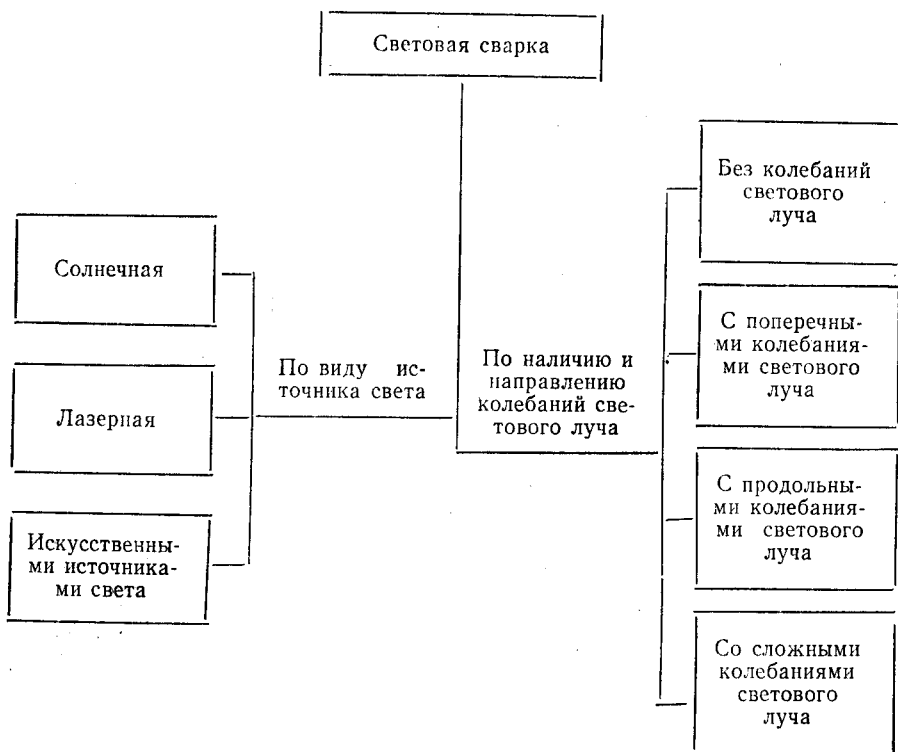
Световая сварка

Солнечная

Лазерная

Искусственными источниками света

По виду источника света

По наличию и направлению колебаний светового луча

Без колебаний светового луча

С поперечными колебаниями светового луча

С продольными колебаниями светового луча

Со сложными колебаниями светового луча